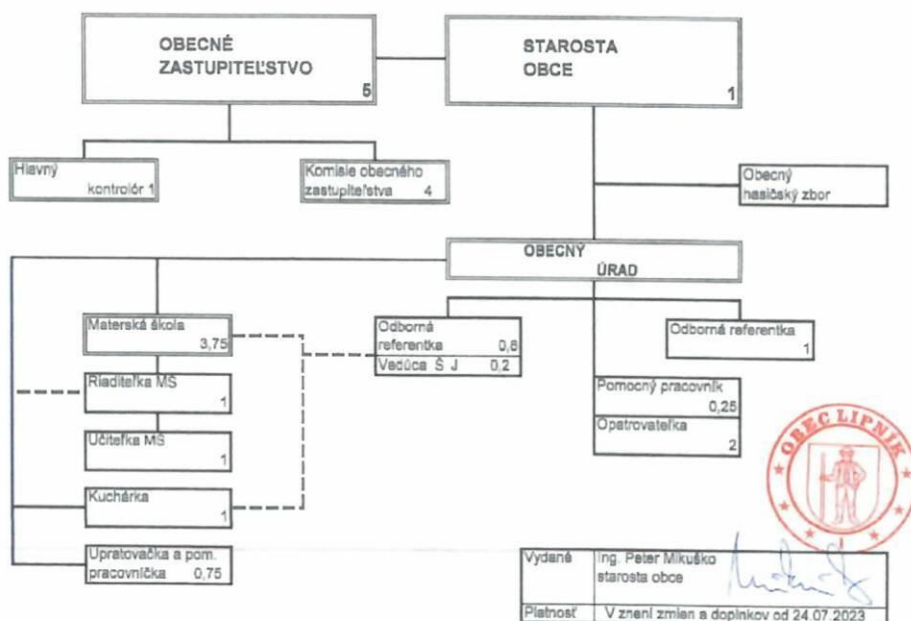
OBECNÉ ZASTUPITEĽSTVO 5

STAROSTA OBCE 1

Hlavný kontrolór 1

Komisie obecného zastupiteľstva 4

Obecný hasičský zbor

OBECNÝ ÚRAD

Materská škola 3,75

Riaditeľka MŠ 1

Učiteľka MŠ 1

Kuchárka 1

Upratovačka a pom. pracovníčka 0,75

Odborná referentka 0,8

Vedúca Š J 0,2

Odborná referentka 1

Pomocný pracovník 0,25

Opatrovateľka 2

OBEC LIPNÍK

| Vydané | Ing. Peter Mikuško starosta obce |
|---|---|
| Platnosť | V znení zmien a doplnkov od 24.07.2023 |